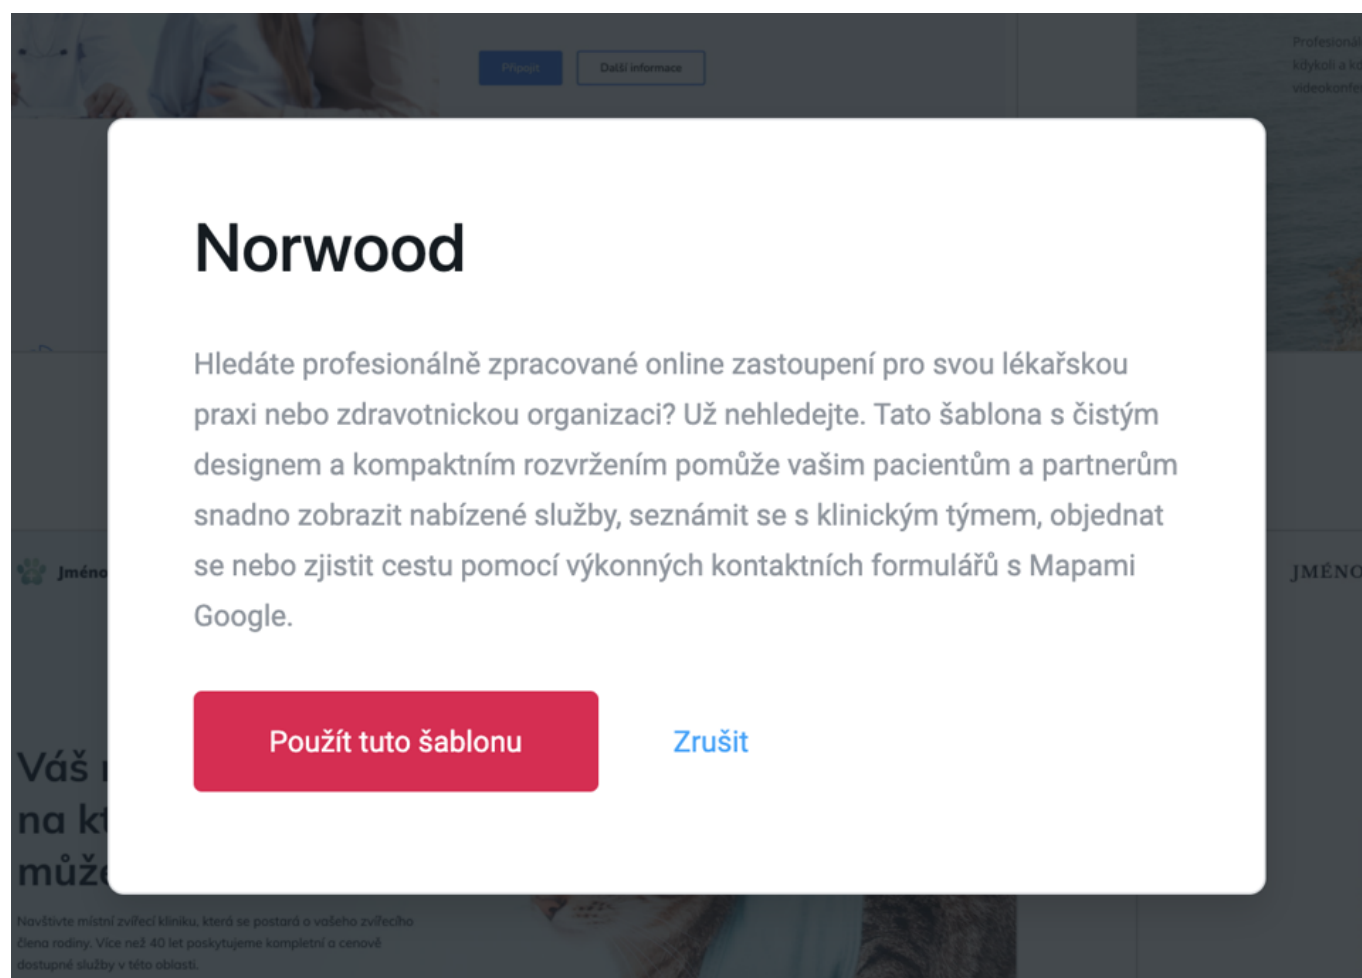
Připojit

Další informace

Profesioná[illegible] kdykoli a k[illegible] videokonfe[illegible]

Norwood

Hledáte profesionálně zpracované online zastoupení pro svou lékařskou praxi nebo zdravotnickou organizaci? Už nehledejte. Tato šablona s čistým designem a kompaktním rozvržením pomůže vašim pacientům a partnerům snadno zobrazit nabízené služby, seznámit se s klinickým týmem, objednat se nebo zjistit cestu pomocí výkonných kontaktních formulářů s Mapami Google.

Použít tuto šablonu

Zrušit

Jméno

JMÉNO

Váš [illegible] na kt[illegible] může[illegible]

Navštivte místní zvířecí kliniku, která se postará o vašeho zvířecího člena rodiny. Více než 40 let poskytujeme kompletní a cenově dostupné služby v této oblasti.